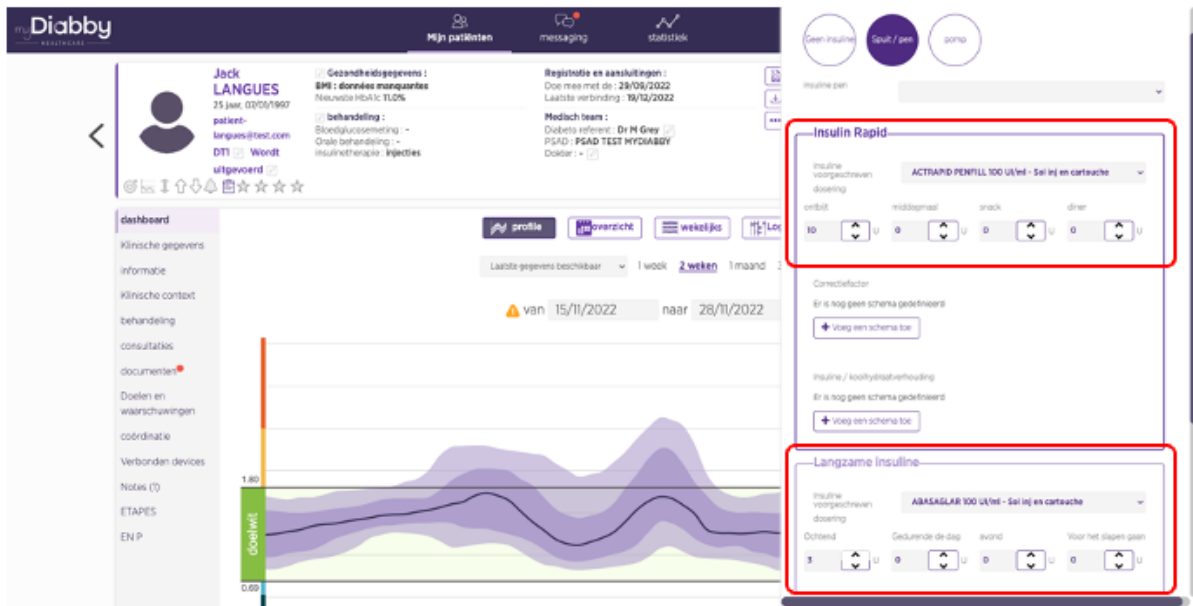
myDiabby HEALTHCARE

Mijn patiënten
messaging
statistiek

Jack LANGUES
25 jaar, 03/01/1997
patient-langues@test.com
DT1 Wordt uitgevoerd

Gezondheidsgegevens :
BMI : données manquantes
Nieuwste HbA1c 11.0%

behandeling :
Bloedglucosemeting : -
Orale behandeling : -
insulinetherapie : injecties

Registratie en aansluitingen :
Doe mee met de : 29/09/2022
Laatste verbinding : 19/12/2022

Medisch team :
Diabeto referent : Dr M Grey
PSAD : PSAD TEST MYDIABBY
Dokter : +

dashboard
Klinische gegevens
informatie
Klinische context
behandeling
consultaties
documenten
Doelen en waarschuwingen
coördinatie
Verbonden devices
Notes (1)
ETAPES
EN P

profile
overzicht
wekelijks
Log

Laatste gegevens beschikbaar
1 week
2 weken
1 maand

van 15/11/2022 naar 28/11/2022

1.80
doelwit
0.60

Geen insuline
Spuit / pen
pomp

Insuline pen

Insulin Rapid
Insuline voorgeschreven dosering
ACTRAPID PENFILL 100 UI/ml - Sol inj en cartouche
ontbijt
middagmaal
snack
diner
10 U
0 U
0 U
0 U

Correctiefactor
Er is nog geen schema gedefinieerd
Voeg een schema toe

Insuline / koolhydraatverhouding
Er is nog geen schema gedefinieerd
Voeg een schema toe

Langzame insuline
Insuline voorgeschreven dosering
ABASAGLAR 100 UI/ml - Sol inj en cartouche
Ochtend
Gedurende de dag
avond
Voor het slapen gaan
3 U
0 U
0 U
0 U